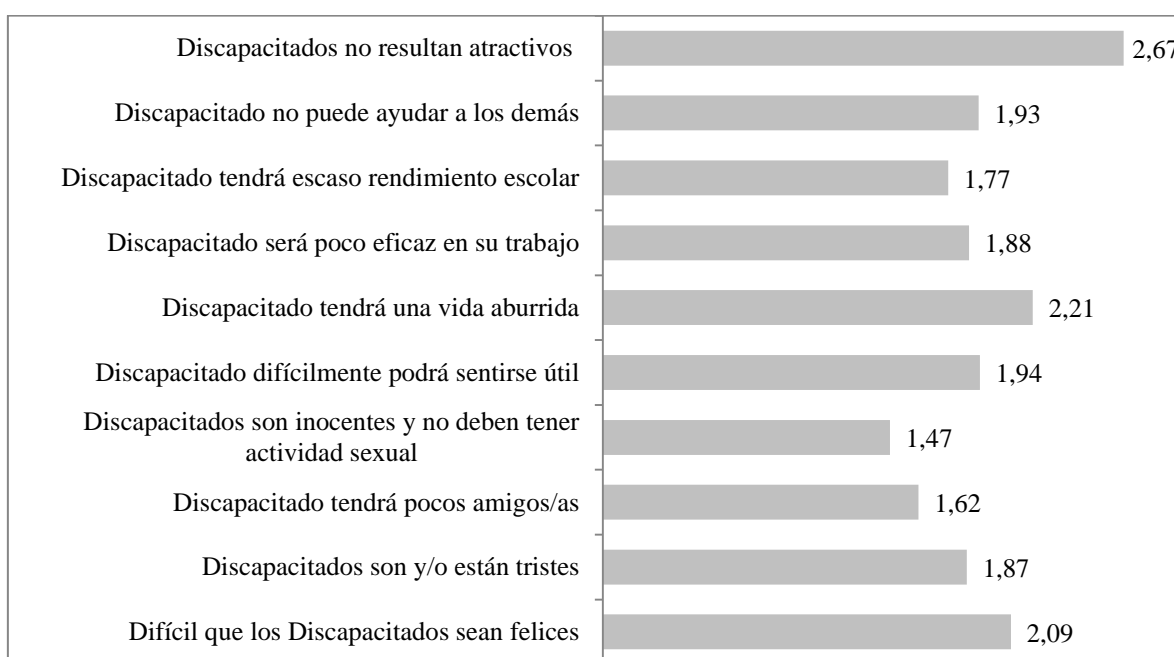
Discapacitados no resultan atractivos 2,67

Discapacitado no puede ayudar a los demás 1,93

Discapacitado tendrá escaso rendimiento escolar 1,77

Discapacitado será poco eficaz en su trabajo 1,88

Discapacitado tendrá una vida aburrida 2,21

Discapacitado difícilmente podrá sentirse útil 1,94

Discapacitados son inocentes y no deben tener actividad sexual 1,47

Discapacitado tendrá pocos amigos/as 1,62

Discapacitados son y/o están tristes 1,87

Difícil que los Discapacitados sean felices 2,09